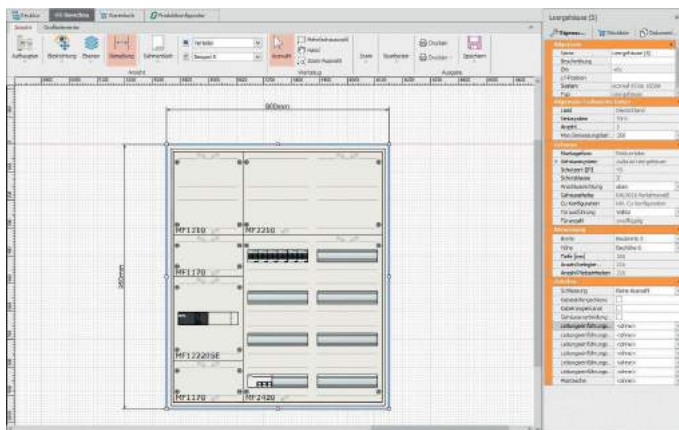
Projekt | 3D Ansicht | Stückliste | Produktkonfigurator

Ansicht | Grafikeditor

Aufbauplan | Beschriftung | Ebenen | Bemaßung | Schnittbild | Verteiler | Beispiel X | Auswahl | Mehrfachauswahl | Hand | Zoom Auswahl | Zoom | Startseite | Drucken | Drucken | Speichern

Ansicht | Werkzeuge | Ausgabe

800mm

950mm

MF1210

MF2210

MF1170

MF12220SE

MF1170

MF2420

Leergehäuse [1]

Eigenschaften | Stückliste | Dokument

Allgemein
Name | Leergehäuse [1]
Beschriftung |
Ort |
Ort Position |
System |
Typ |

Allgemeine Leitbreiche Daten

Gehäuse

Abmessung
Breite |
Höhe |
Tiefe [mm] |

Zubehör